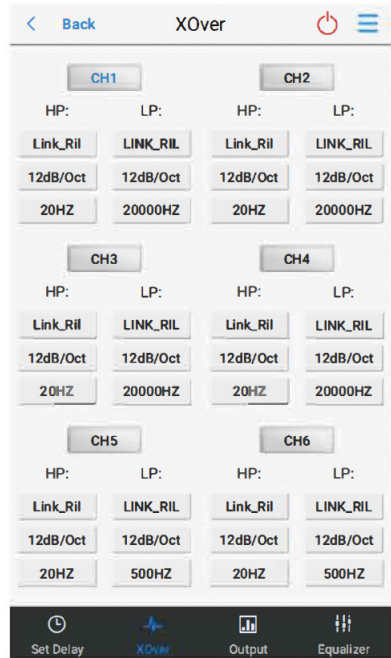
< Back XOver

CH1

HP: LP:

Link_Ril LINK_RIL

12dB/Oct 12dB/Oct

20HZ 20000HZ

CH2

HP: LP:

Link_Ril LINK_RIL

12dB/Oct 12dB/Oct

20HZ 20000HZ

CH3

HP: LP:

Link_Ril LINK_RIL

12dB/Oct 12dB/Oct

20HZ 20000HZ

CH4

HP: LP:

Link_Ril LINK_RIL

12dB/Oct 12dB/Oct

20HZ 20000HZ

CH5

HP: LP:

Link_Ril LINK_RIL

12dB/Oct 12dB/Oct

20HZ 500HZ

CH6

HP: LP:

Link_Ril LINK_RIL

12dB/Oct 12dB/Oct

20HZ 500HZ

Set Delay XOver Output Equalizer